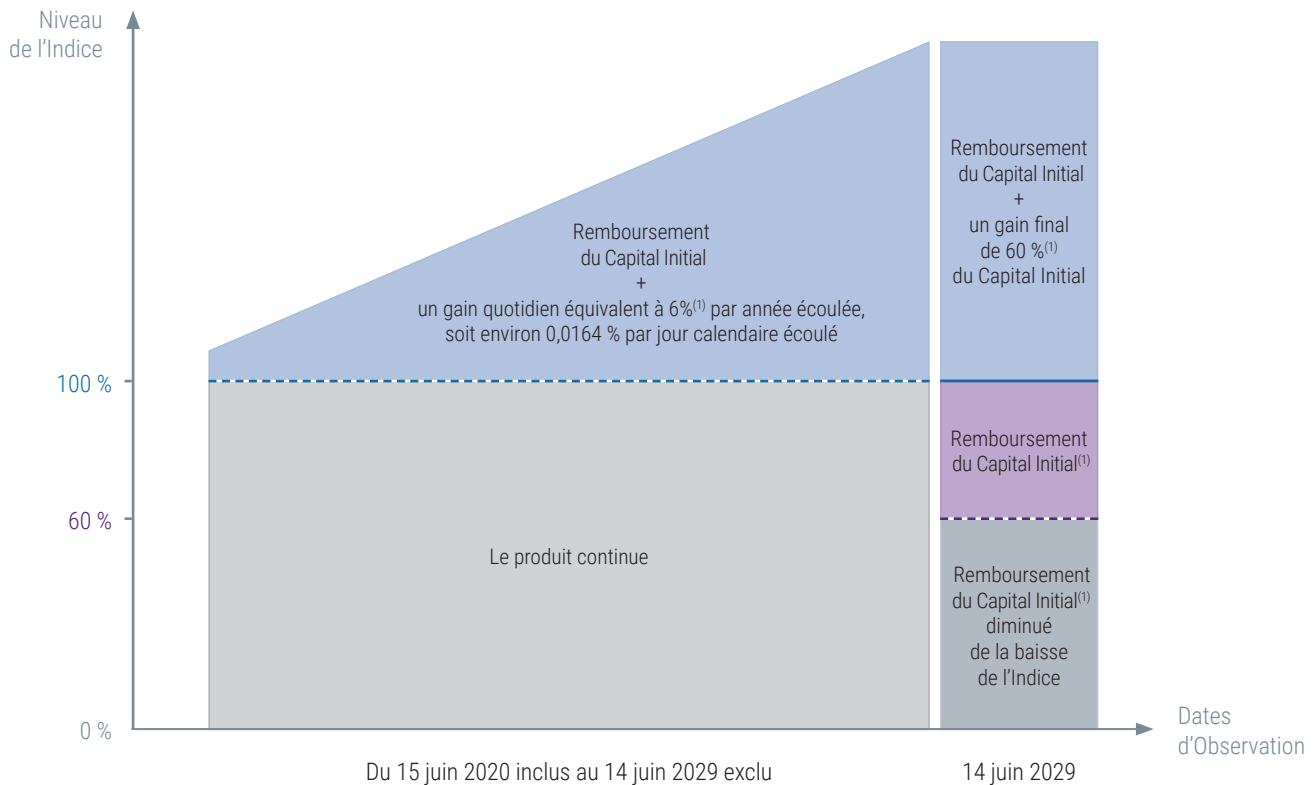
Niveau de l'Indice

Remboursement du Capital Initial + un gain quotidien équivalent à 6%$^{(1)}$ par année écoulée, soit environ 0,0164 % par jour calendaire écoulé

Remboursement du Capital Initial + un gain final de 60 %$^{(1)}$ du Capital Initial

100 %

Remboursement du Capital Initial$^{(1)}$

60 %

Le produit continue

Remboursement du Capital Initial$^{(1)}$ diminué de la baisse de l'Indice

0 %

Dates d'Observation

Du 15 juin 2020 inclus au 14 juin 2029 exclu

14 juin 2029